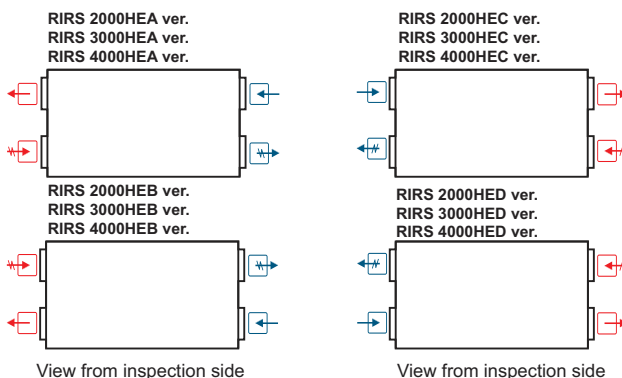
RIRS 2000HEA ver.
RIRS 3000HEA ver.
RIRS 4000HEA ver.

RIRS 2000HEB ver.
RIRS 3000HEB ver.
RIRS 4000HEB ver.

View from inspection side

RIRS 2000HEC ver.
RIRS 3000HEC ver.
RIRS 4000HEC ver.

RIRS 2000HED ver.
RIRS 3000HED ver.
RIRS 4000HED ver.

View from inspection side